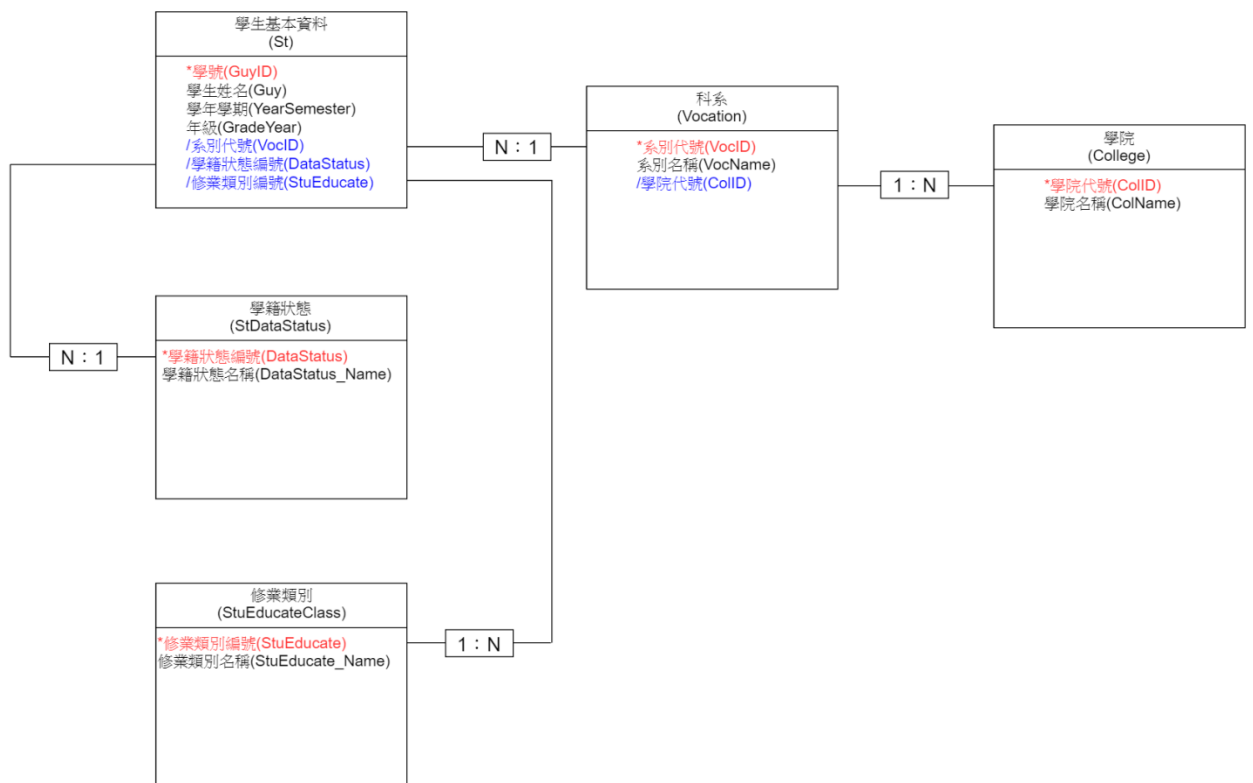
學生基本資料
(St)

*學號(GuyID)
學生姓名(Guy)
學年學期(YearSemester)
年級(GradeYear)
/系別代號(VocID)
/學籍狀態編號(DataStatus)
/修業類別編號(StuEducate)

N : 1

科系
(Vocation)

*系別代號(VocID)
系別名稱(VocName)
/學院代號(ColID)

1 : N

學院
(College)

*學院代號(ColID)
學院名稱(ColName)

N : 1

學籍狀態
(StDataStatus)

*學籍狀態編號(DataStatus)
學籍狀態名稱(DataStatus_Name)

修業類別
(StuEducateClass)

*修業類別編號(StuEducate)
修業類別名稱(StuEducate_Name)

1 : N